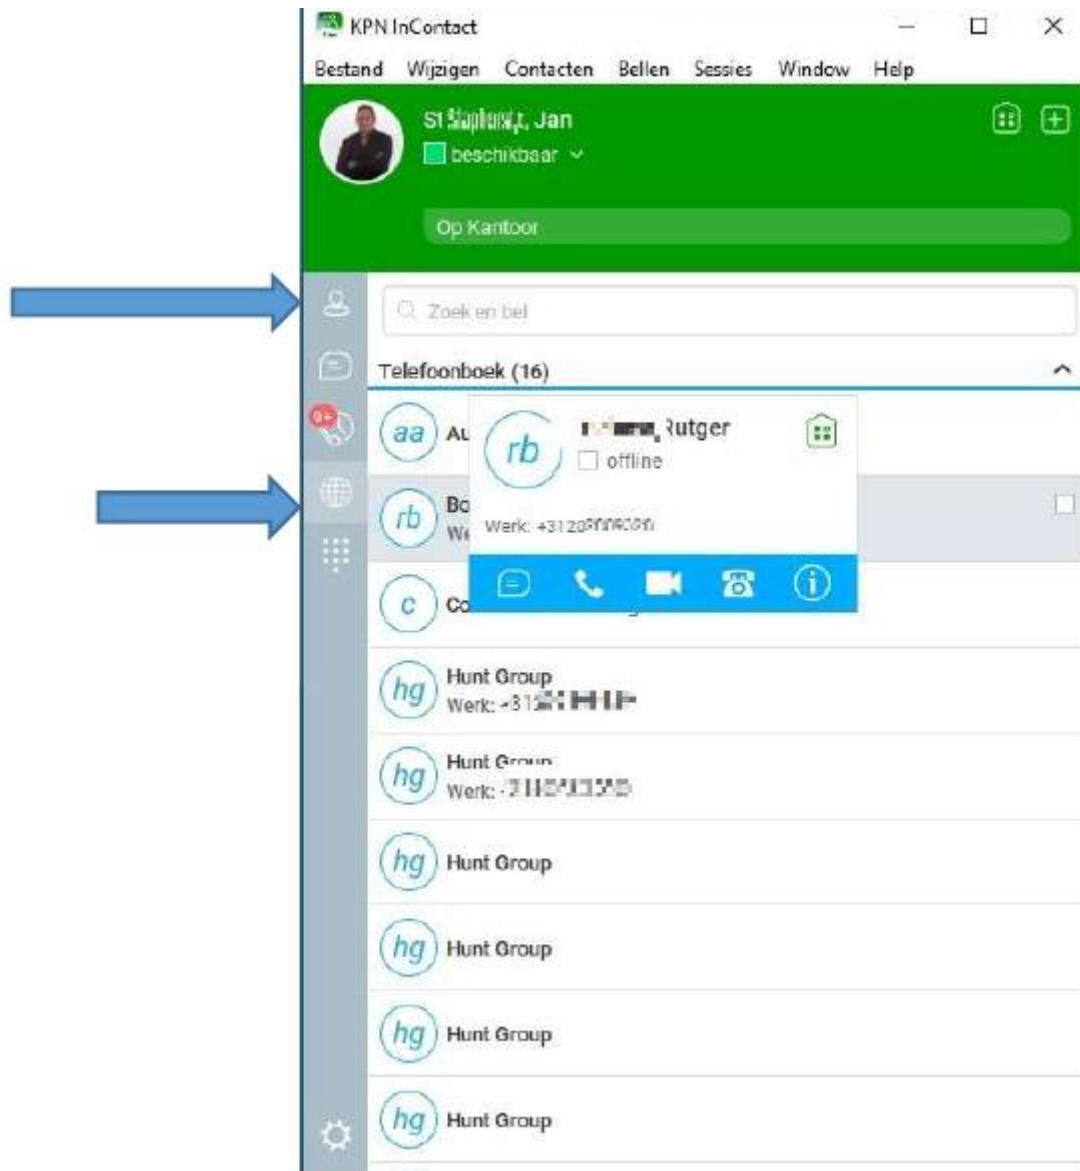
KPN InContact

Bestand Wijzigen Contacten Bellen Sessies Window Help

St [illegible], Jan
beschikbaar

Op Kantoor

Zoek en bel

Telefoonboek (16)

aa Au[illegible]

rb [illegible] Rutger
offline

Werk: +3120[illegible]

rb Bo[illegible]
We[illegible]

c Co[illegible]

hg Hunt Group
Werk: +31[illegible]

hg Hunt Group
Werk: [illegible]

hg Hunt Group

hg Hunt Group

hg Hunt Group

hg Hunt Group